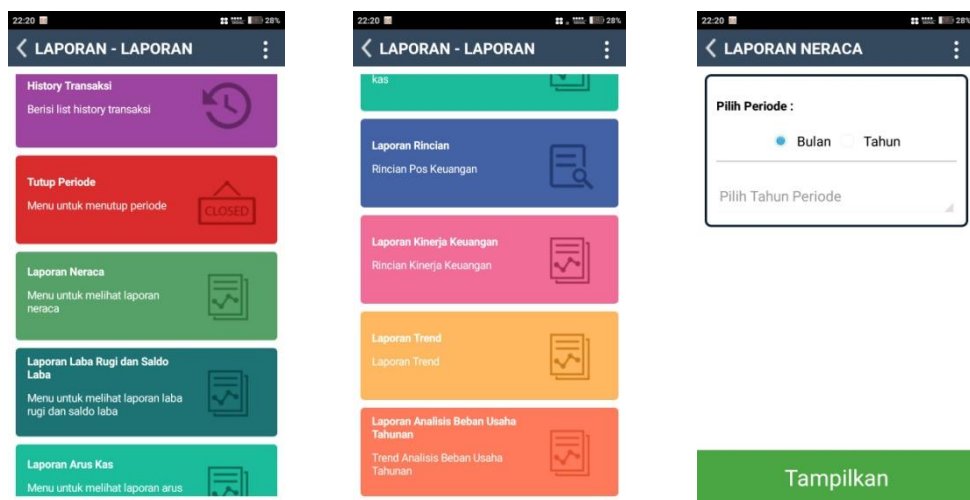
22:20 28%

LAPORAN - LAPORAN

History Transaksi
Berisi list history transaksi

Tutup Periode
Menu untuk menutup periode
CLOSED

Laporan Neraca
Menu untuk melihat laporan neraca

Laporan Laba Rugi dan Saldo Laba
Menu untuk melihat laporan laba rugi dan saldo laba

Laporan Arus Kas
Menu untuk melihat laporan arus

22:20 28%

LAPORAN - LAPORAN

kas

Laporan Rincian
Rincian Pos Keuangan

Laporan Kinerja Keuangan
Rincian Kinerja Keuangan

Laporan Trend
Laporan Trend

Laporan Analisis Beban Usaha Tahunan
Trend Analisis Beban Usaha Tahunan

22:20 28%

LAPORAN NERACA

Pilih Periode :
Bulan Tahun

Pilih Tahun Periode

Tampilkan